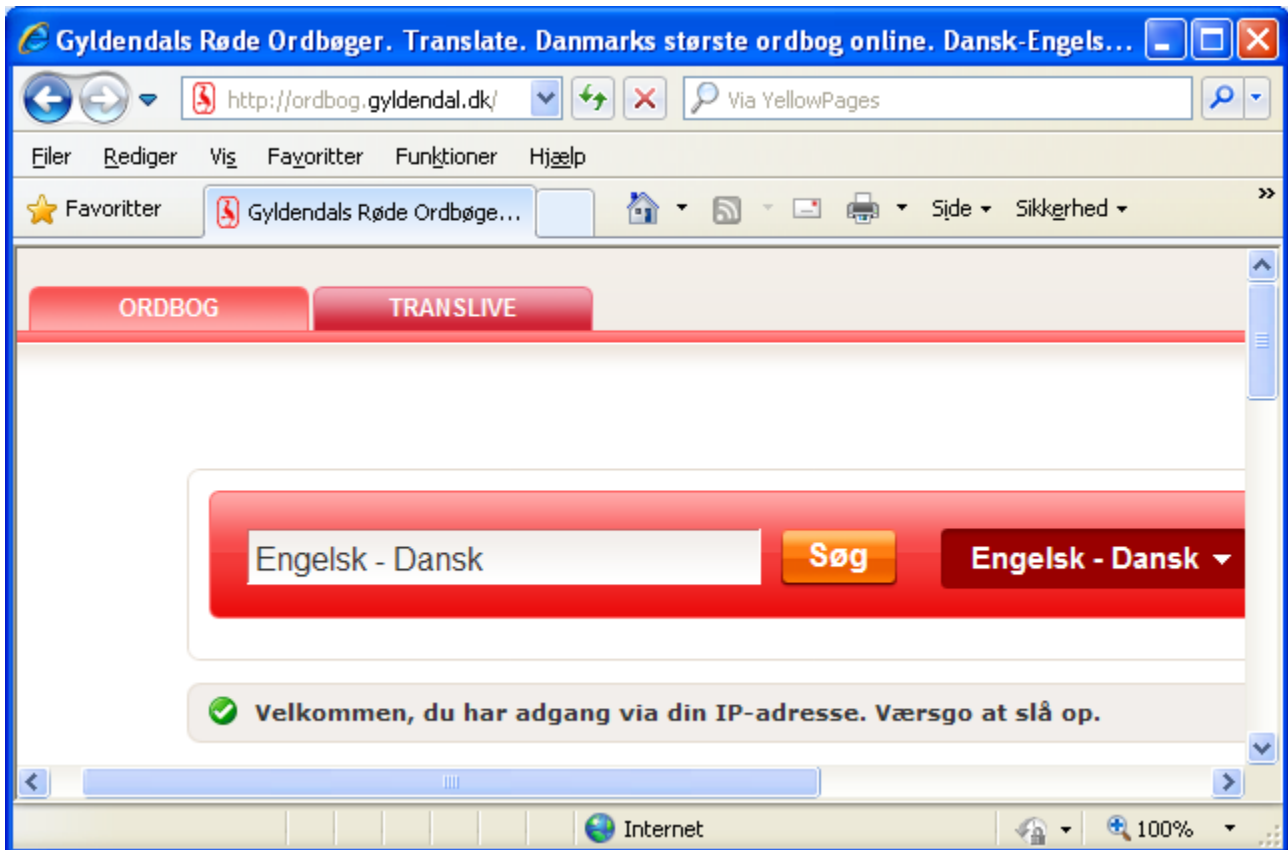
Gyldendals Røde Ordbøger. Translate. Danmarks største ordbog online. Dansk-Engels...

http://ordbog.gyldendal.dk/

Via YellowPages

Filer Rediger Vis Favoritter Funktioner Hjælp

Favoritter

Gyldendals Røde Ordbøge...

Side Sikkerhed

ORDBOG

TRANSLIVE

Engelsk - Dansk

Søg

Engelsk - Dansk

Velkommen, du har adgang via din IP-adresse. Værsgo at slå op.

Internet

100%